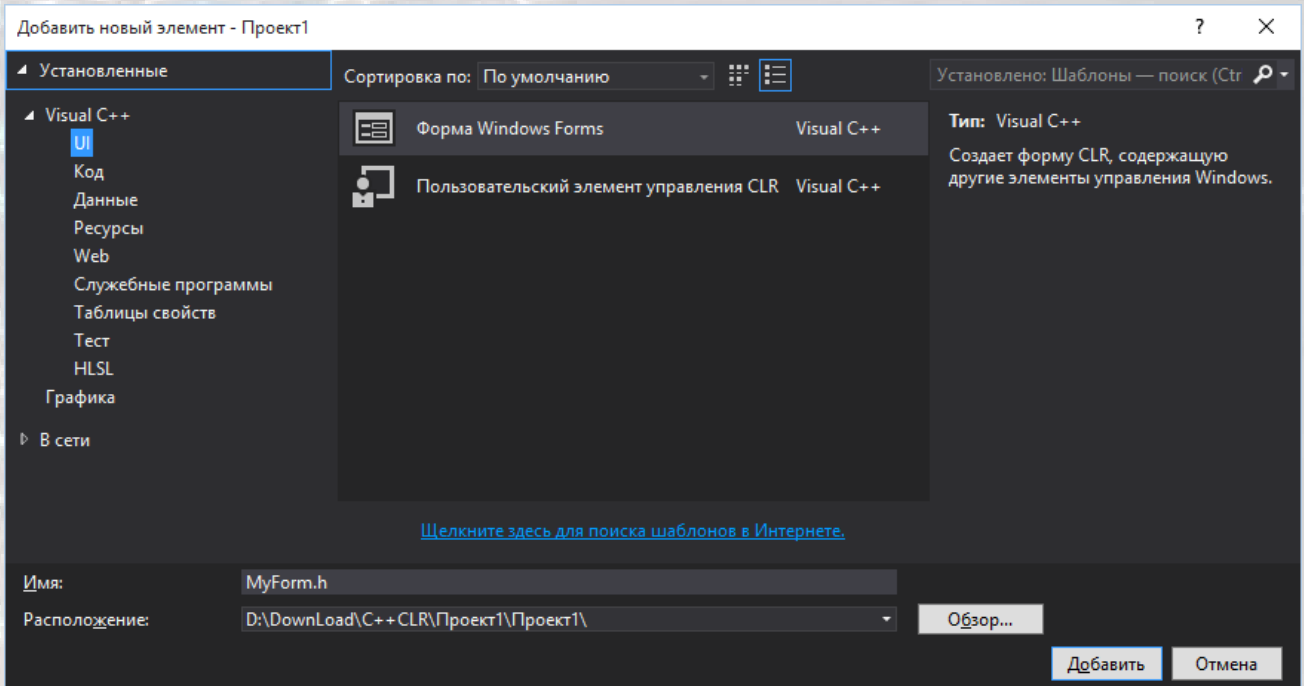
Добавить новый элемент - Проект1
?
✕

◢ Установленные
◢ Visual C++
UI
Код
Данные
Ресурсы
Web
Служебные программы
Таблицы свойств
Тест
HLSL
Графика
▷ В сети

Сортировка по: По умолчанию

Форма Windows Forms Visual C++
Пользовательский элемент управления CLR Visual C++

Установлено: Шаблоны — поиск (Ctr

Тип: Visual C++
Создает форму CLR, содержащую другие элементы управления Windows.

Щелкните здесь для поиска шаблонов в Интернете.

Имя: MyForm.h
Расположение: D:\DownLoad\C++CLR\Проект1\Проект1\
Обзор...
Добавить
Отмена